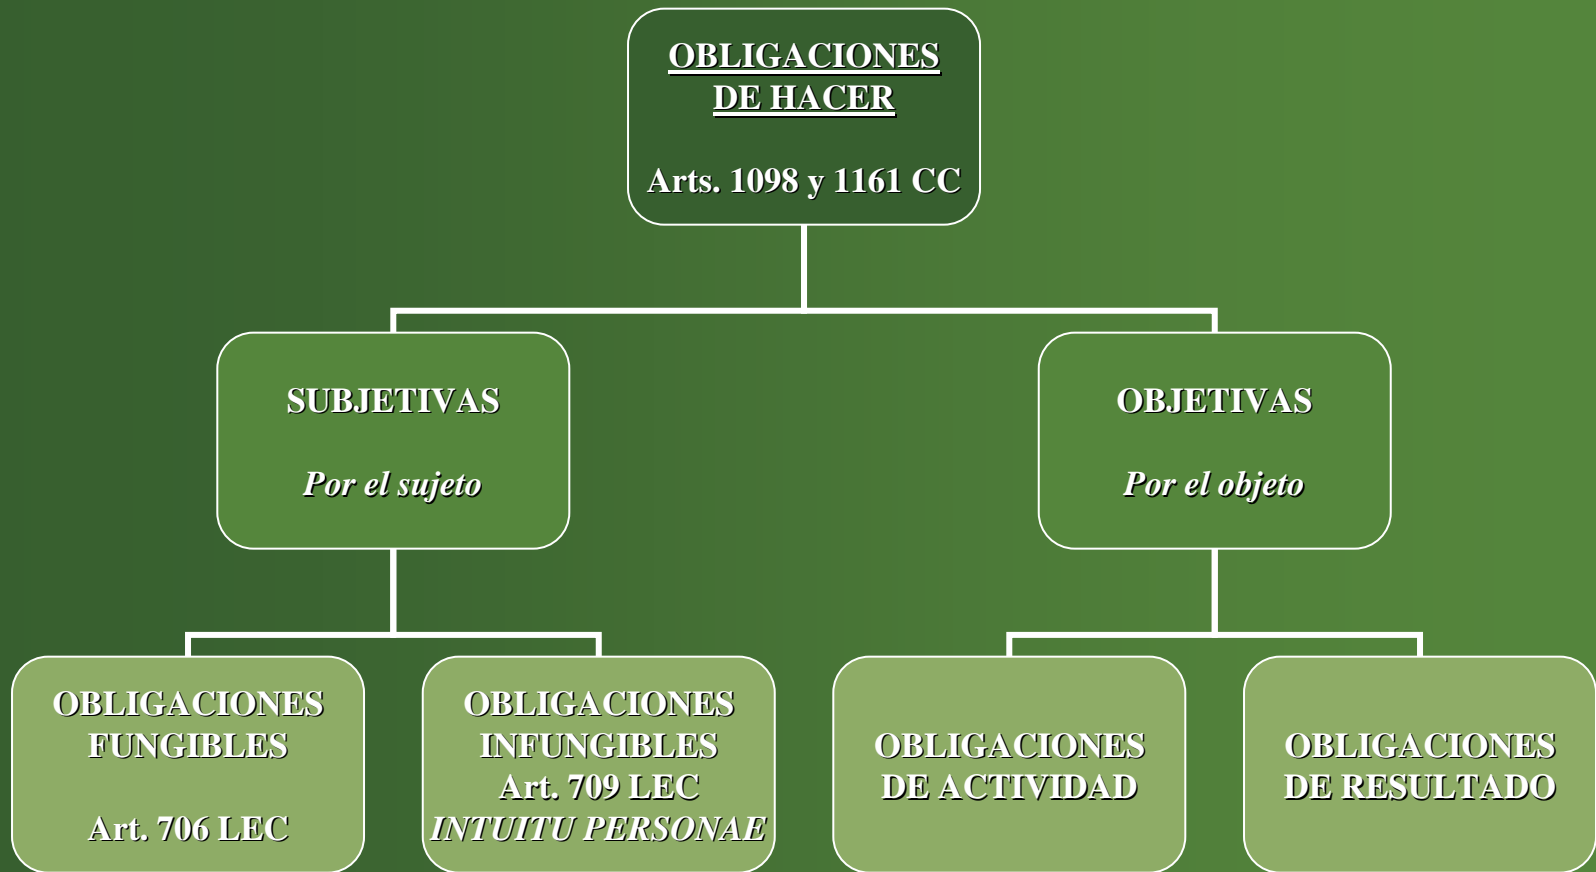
OBLIGACIONES DE HACER

Arts. 1098 y 1161 CC

SUBJETIVAS

Por el sujeto

OBJETIVAS

Por el objeto

OBLIGACIONES FUNGIBLES

Art. 706 LEC

OBLIGACIONES INFUNGIBLES
Art. 709 LEC
INTUITU PERSONAE

OBLIGACIONES DE ACTIVIDAD

OBLIGACIONES DE RESULTADO